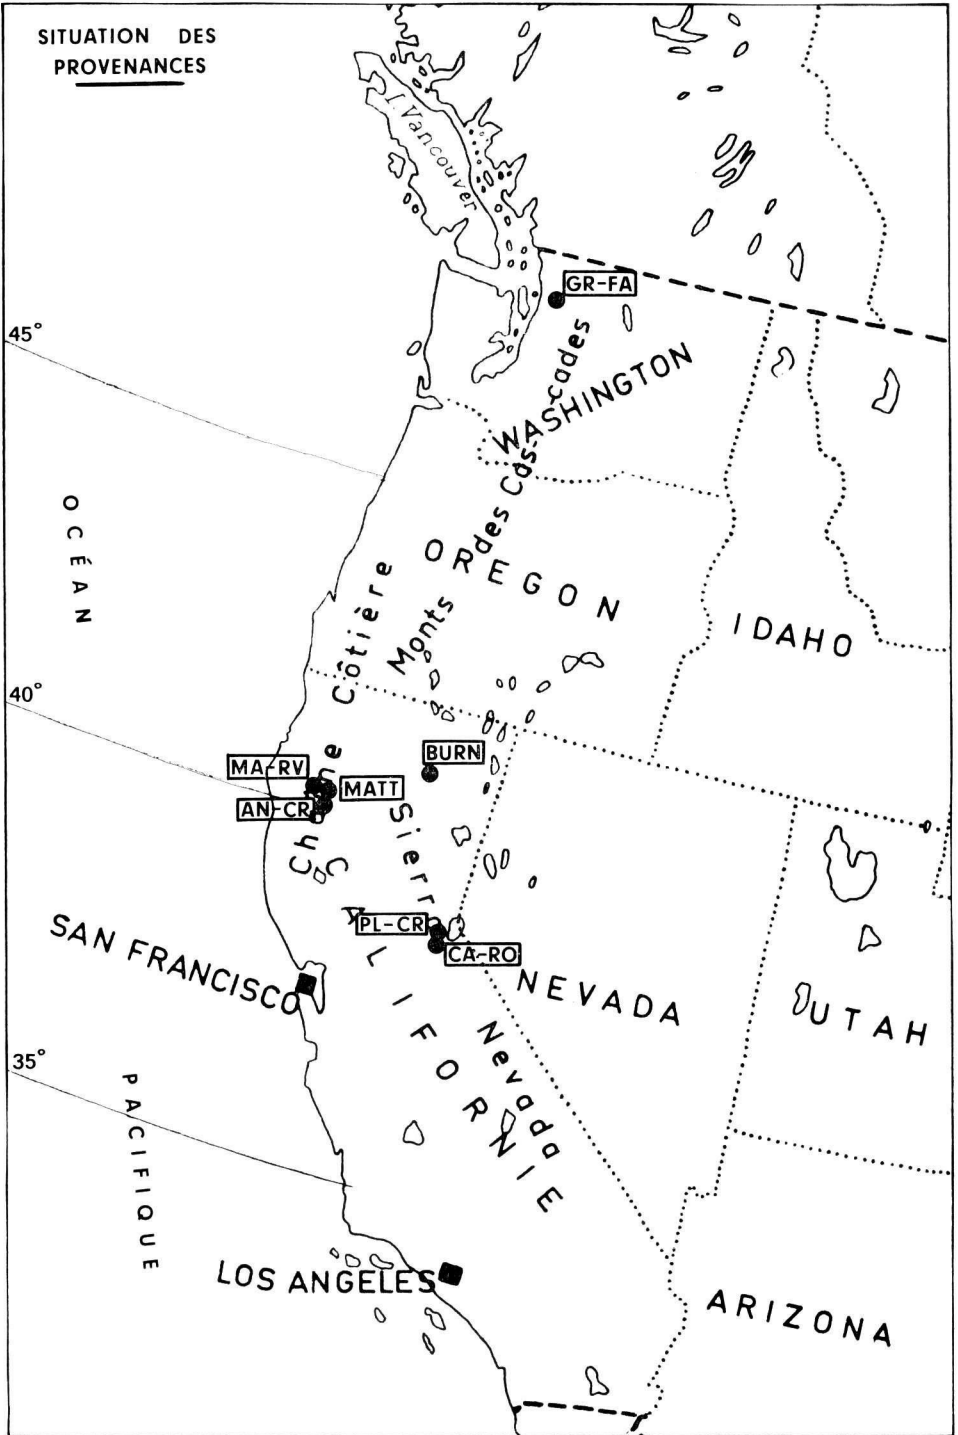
SITUATION DES PROVENANCES

I. Vancouver

GR-FA

45°

WASHINGTON

Monts des Cascades

OCÉAN

OREGON

Chaîne Côtière

IDAHO

40°

BURN

MA-RV

MATT

AN-CR

Sierra Nevada

CALIFORNIE

PL-CR

CA-RO

SAN FRANCISCO

NEVADA

UTAH

35°

PACIFIQUE

LOS ANGELES

ARIZONA